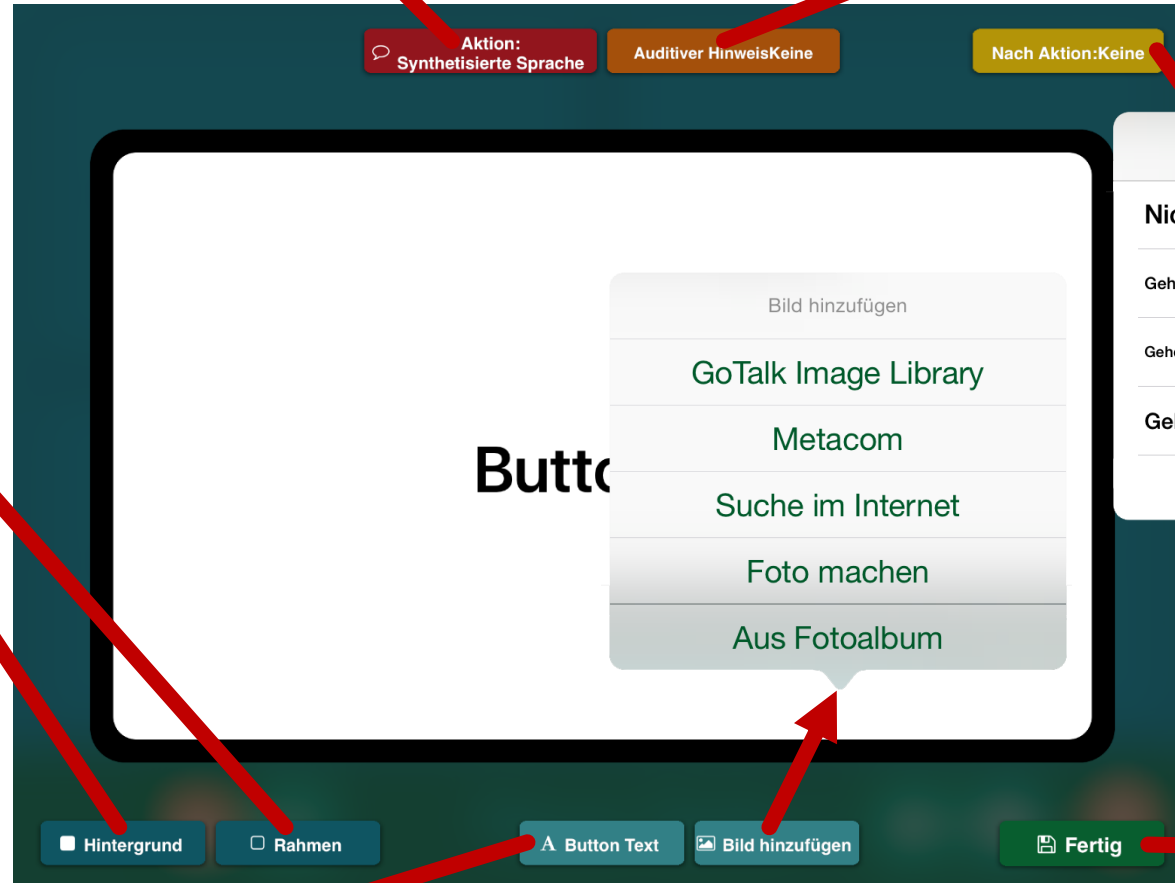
Aktion: Synthetisierte Sprache

Auditiver HinweisKeine

Nach Aktion:Keine

Nic

Geh

Geh

Ge

Butto

Bild hinzufügen

GoTalk Image Library

Metacom

Suche im Internet

Foto machen

Aus Fotoalbum

Hintergrund

Rahmen

Button Text

Bild hinzufügen

Fertig